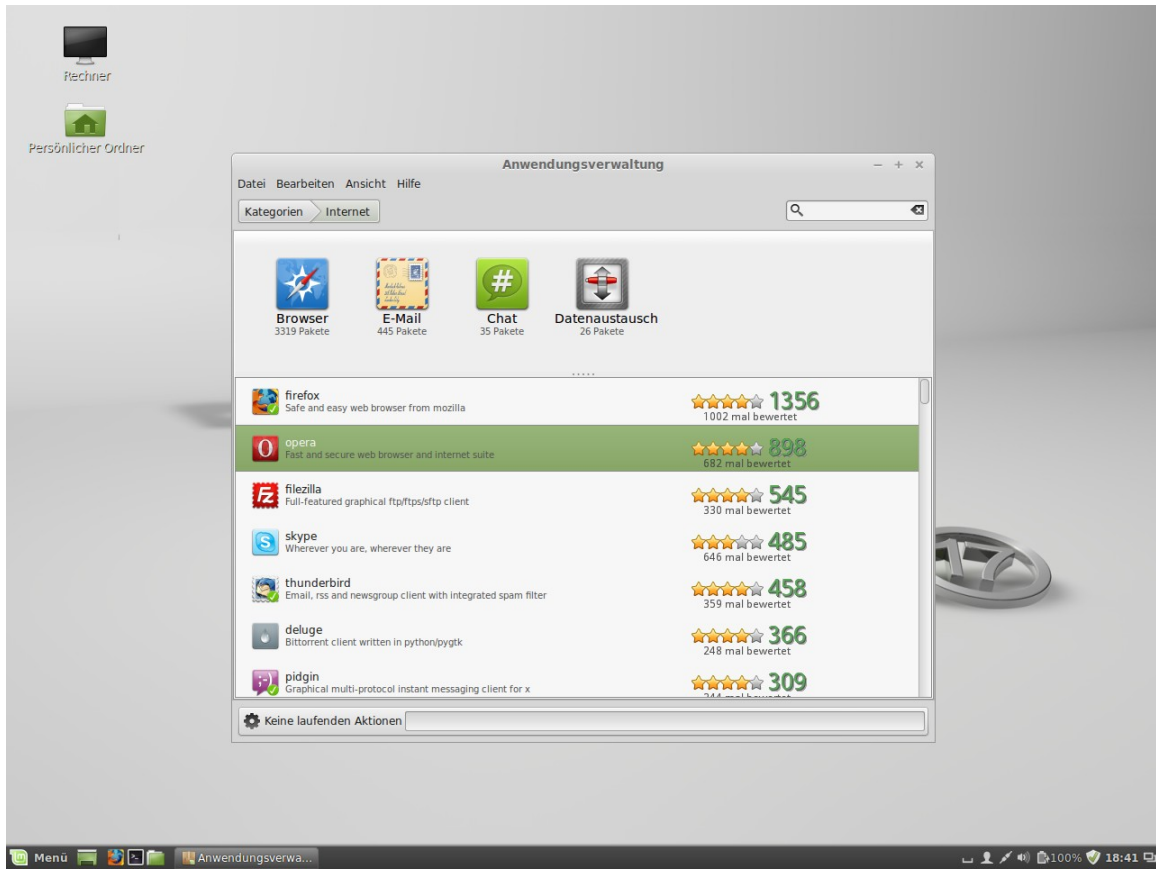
Rechner

Persönlicher Ordner

Anwendungsverwaltung

Datei Bearbeiten Ansicht Hilfe

Kategorien Internet

Browser
3319 Pakete

E-Mail
445 Pakete

Chat
35 Pakete

Datenaustausch
26 Pakete

firefox
Safe and easy web browser from mozilla
1356
1002 mal bewertet

opera
Fast and secure web browser and internet suite
898
682 mal bewertet

filezilla
Full-featured graphical ftp/ftps/sftp client
545
330 mal bewertet

skype
Wherever you are, wherever they are
485
646 mal bewertet

thunderbird
Email, rss and newsgroup client with integrated spam filter
458
359 mal bewertet

deluge
Bittorrent client written in python/pygtk
366
248 mal bewertet

pidgin
Graphical multi-protocol instant messaging client for x
309
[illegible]

Keine laufenden Aktionen

Menü Anwendungsverwa...

100% 18:41